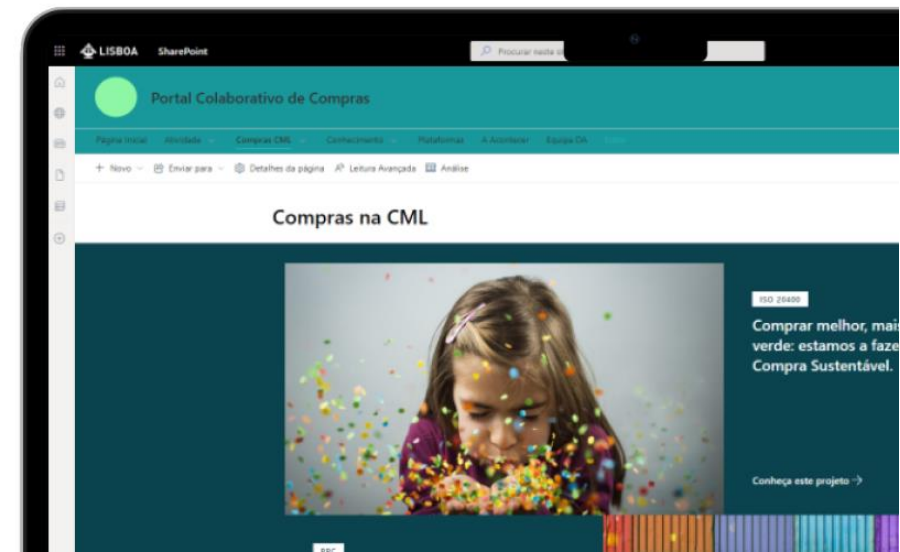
LISBOA SharePoint

Procurar neste s

Portal Colaborativo de Compras

Página Inicial Atividade Compras CML Conhecimento Plataformas A Acontecer Equipa DA Editar

+ Novo Enviar para Detalhes da página Leitura Avançada Análise

Compras na CML

ISO 20400

Comprar melhor, mais verde: estamos a faze Compra Sustentável.

Conheça este projeto →

PRC